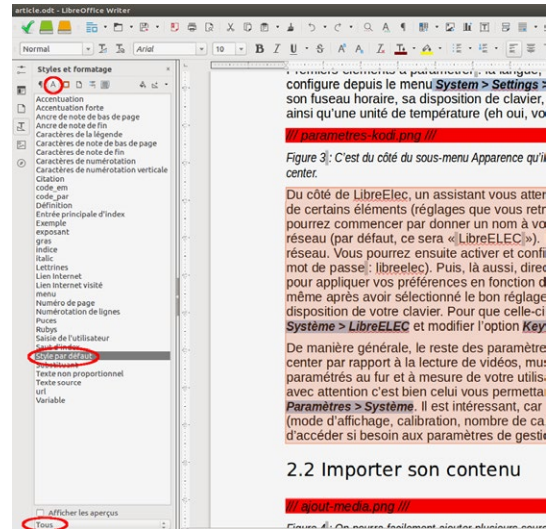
article.odt - LibreOffice Writer

Normal
Arial
10

Styles et formatage

Accentuation
Accentuation forte
Ancre de note de bas de page
Ancre de note de fin
Caractères de la légende
Caractères de note de bas de page
Caractères de note de fin
Caractères de numérotation
Caractères de numérotation verticale
Citation
code_em
code_par
Définition
Entrée principale d'index
Exemple
exposant
gras
indice
italic
Lettrines
Lien Internet
Lien Internet visité
menu
Numéro de page
Numérotation de lignes
Puces
Rubys
Saisie de l'utilisateur
Saut d'index
Style par défaut
Soulignement
Texte non proportionnel
Texte source
url
Variable

Afficher les aperçus
Tous

Premiers éléments à paramétrer : la langue, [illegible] configure depuis le menu System > Settings > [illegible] son fuseau horaire, sa disposition de clavier, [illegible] ainsi qu'une unité de température (eh oui, vo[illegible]

/// parametres-kodi.png ///

Figure 3 : C'est du côté du sous-menu Apparence qu'i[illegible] center.

Du côté de LibreElec, un assistant vous atter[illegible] de certains éléments (réglages que vous retr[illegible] pourrez commencer par donner un nom à vo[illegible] réseau (par défaut, ce sera « LibreELEC »). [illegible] réseau. Vous pourrez ensuite activer et confi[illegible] mot de passe : libreelec). Puis, là aussi, direc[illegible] pour appliquer vos préférences en fonction d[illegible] même après avoir sélectionné le bon réglage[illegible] disposition de votre clavier. Pour que celle-ci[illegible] Système > LibreELEC et modifier l'option Key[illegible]

De manière générale, le reste des paramètre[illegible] center par rapport à la lecture de vidéos, mus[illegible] paramétrés au fur et à mesure de votre utilisa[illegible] avec attention c'est bien celui vous permettan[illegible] Paramètres > Système. Il est intéressant, car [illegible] (mode d'affichage, calibration, nombre de ca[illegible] d'accéder si besoin aux paramètres de gestio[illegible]

2.2 Importer son contenu

/// ajout-media.png ///

Figure 4 : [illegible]